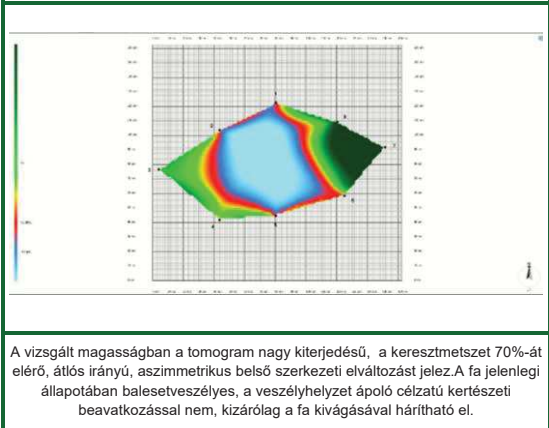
A vizsgált magasságban a tomogram nagy kiterjedésű, a keresztmetszet 70%-át elérő, átlós irányú, aszimmetrikus belső szerkezeti elváltozást jelez.A fa jelenlegi állapotában balesetveszélyes, a veszélyhelyzet ápoló célzatú kertészeti beavatkozással nem, kizárólag a fa kivágásával hárítható el.